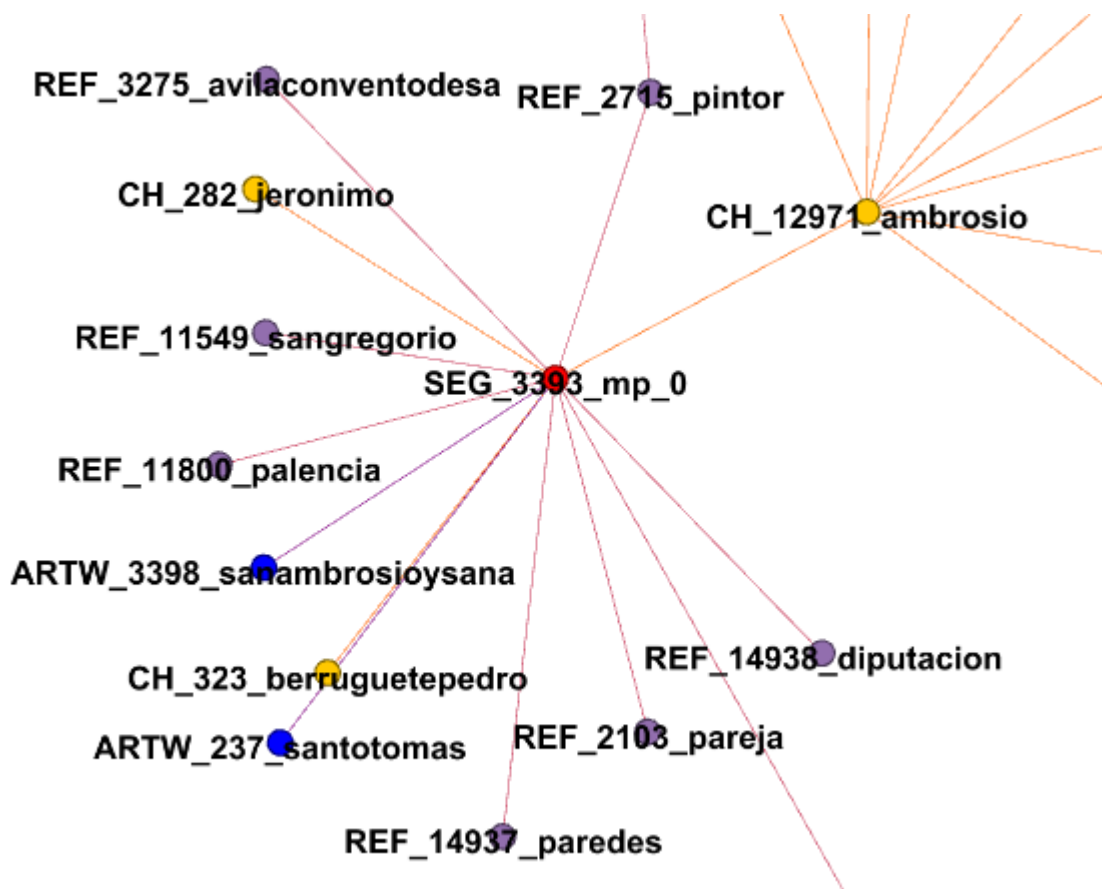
REF_3275_avilaconventodesa

REF_2715_pintor

CH_282_jeronimo

CH_12971_ambrosio

REF_11549_sangregorio

SEG_3393_mp_0

REF_11800_palencia

ARTW_3398_sanambrosioysana

REF_14938_diputacion

CH_323_berruguetepedro

ARTW_237_santotomas

REF_2103_pareja

REF_14937_paredes